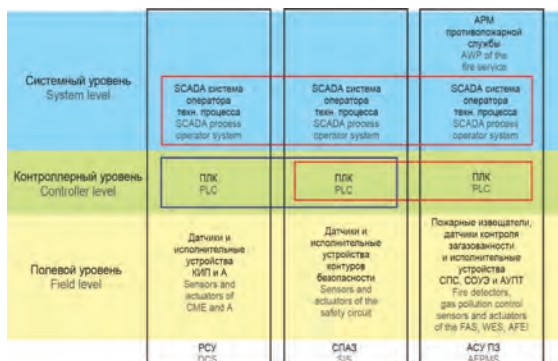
Системный уровень
System level

Контроллерный уровень
Controller level

Полевой уровень
Field level

SCADA система оператора техн. процесса
SCADA process operator system

ПЛК
PLC

Датчики и исполнительные устройства КИП и А
Sensors and actuators of CME and A

РСУ
DCS

SCADA система оператора техн. процесса
SCADA process operator system

ПЛК
PLC

Датчики и исполнительные устройства контуров безопасности
Sensors and actuators of the safety circuit

СПАЗ
SIS

АРМ противопожарной службы
AWP of the fire service

SCADA система оператора техн. процесса
SCADA process operator system

ПЛК
PLC

Пожарные извещатели, датчики контроля загазованности и исполнительные устройства СПС, СОУЭ и АУПТ
Fire detectors, gas pollution control sensors and actuators of the FAS, WES, AFEI

АСУ ПЗ
AFPMS